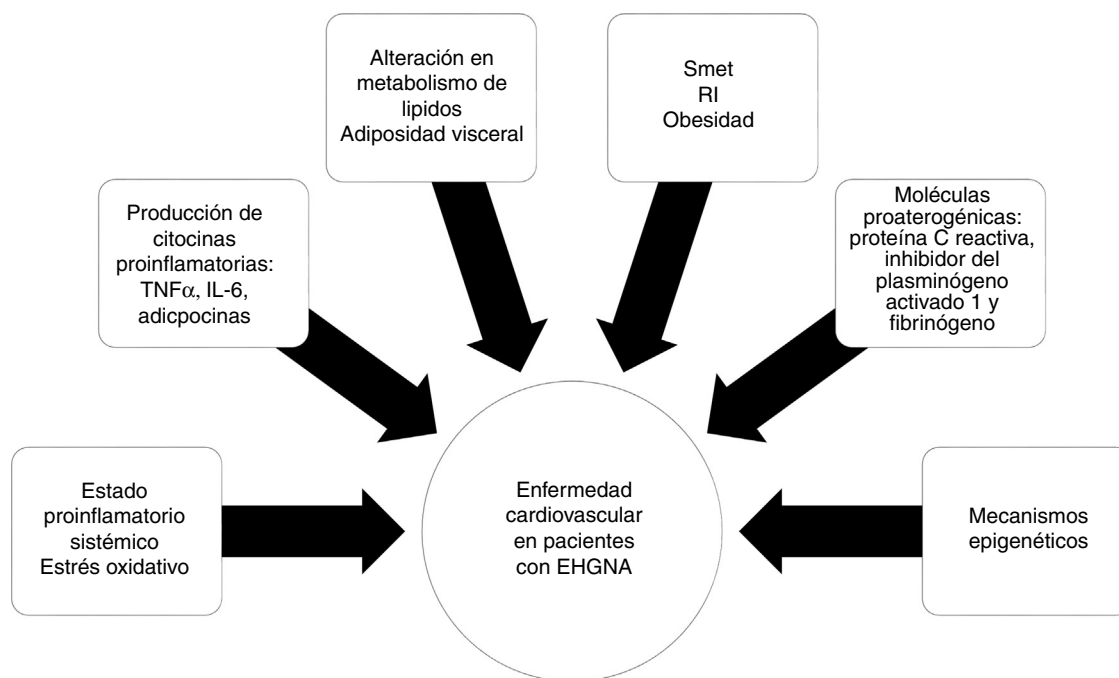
Alteración en metabolismo de lipidos
Adiposidad visceral

Smet
RI
Obesidad

Producción de citocinas proinflamatorias: TNF$\alpha$, IL-6, adicpocinas

Moléculas proaterogénicas: proteína C reactiva, inhibidor del plasminógeno activado 1 y fibrinógeno

Estado proinflamatorio sistémico
Estrés oxidativo

Enfermedad cardiovascular en pacientes con EHGNA

Mecanismos epigenéticos